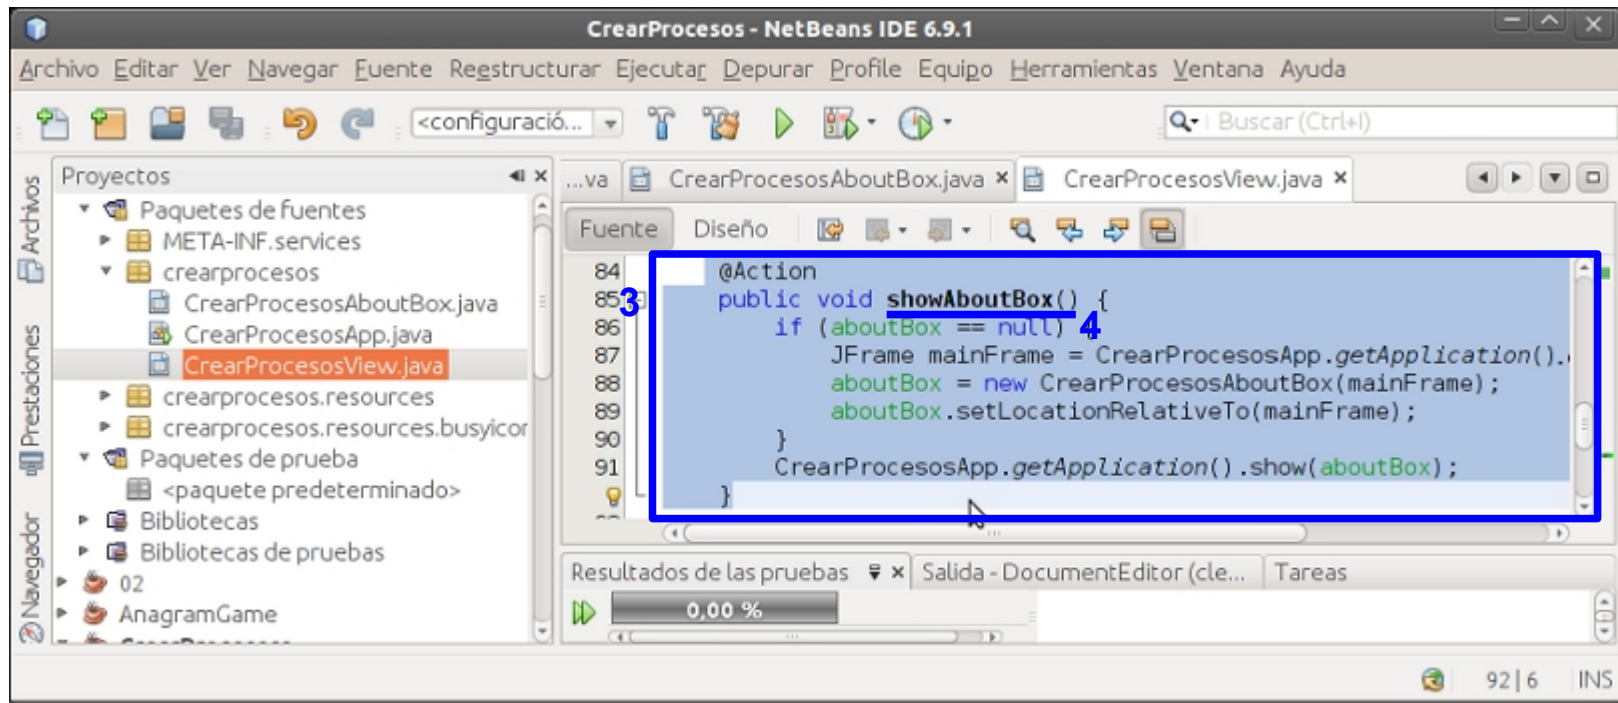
CrearProcesos - NetBeans IDE 6.9.1

Archivo Editar Ver Navegar Fuente Reestructurar Ejecutar Depurar Profile Equipo Herramientas Ventana Ayuda

<configuració...

Buscar (Ctrl+I)

Archivos Prestaciones Navegador

Proyectos

Paquetes de fuentes
META-INF.services
crearprocesos
CrearProcesosAboutBox.java
CrearProcesosApp.java
CrearProcesosView.java
crearprocesos.resources
crearprocesos.resources.busyicor
Paquetes de prueba
<paquete predeterminado>
Bibliotecas
Bibliotecas de pruebas
02
AnagramGame

...va CrearProcesosAboutBox.java × CrearProcesosView.java ×

Fuente Diseño

84 @Action
85 public void showAboutBox() {
86 if (aboutBox == null) {
87 JFrame mainFrame = CrearProcesosApp.getApplication().
88 aboutBox = new CrearProcesosAboutBox(mainFrame);
89 aboutBox.setLocationRelativeTo(mainFrame);
90 }
91 CrearProcesosApp.getApplication().show(aboutBox);
}

3 4

Resultados de las pruebas × Salida - DocumentEditor (cle... Tareas

0,00 %

92 | 6 INS